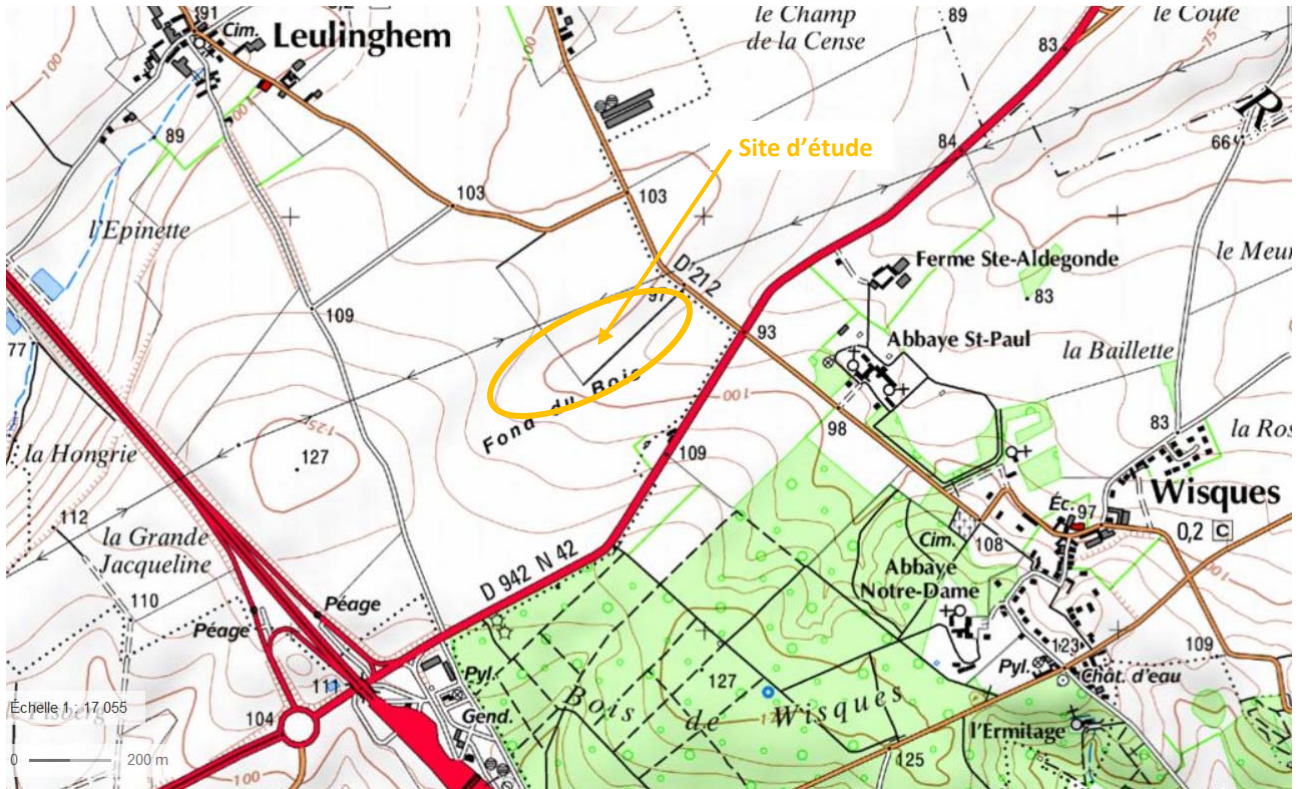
91
Cim.
Leulinghem
le Champ de la Cense
89
le Coute
83
75
R
100
89
Site d'étude
84
66
103
103
l'Epinette
Ferme Ste-Aldegonde
le Meur
D 212
83
97
109
93
Abbaye St-Paul
la Baillette
77
Fond du Bois
100
125
98
83
la Ros
la Hongrie
127
109
Wisques
112
Éc.
97
0,2
C
la Grande Jacqueline
Cim.
108
Abbaye Notre-Dame
D 942 N 42
110
Péage
Péage
Pyl.
123
109
127
Pyl.
Chât. d'eau
Échelle 1 : 17 055
111
104
Gend.
Bois de Wisques
l'Ermitage
0
200 m
100
125